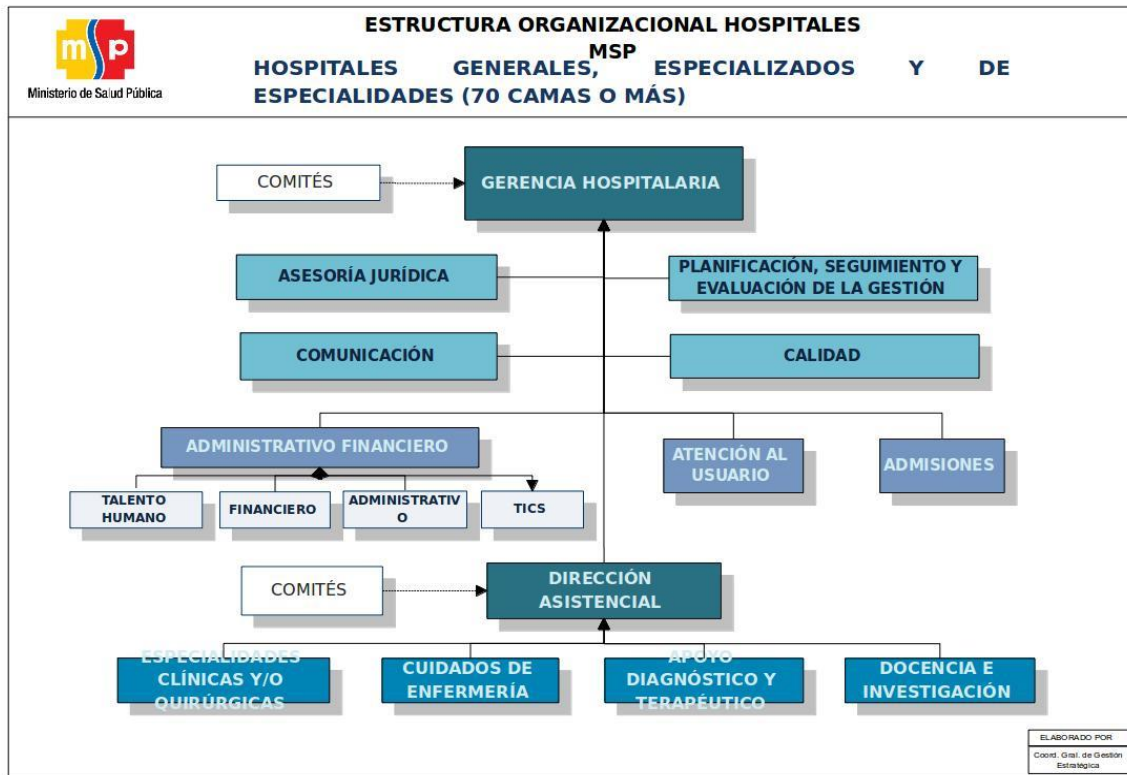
Ministerio de Salud Pública

ESTRUCTURA ORGANIZACIONAL HOSPITALES MSP

HOSPITALES GENERALES, ESPECIALIZADOS Y DE ESPECIALIDADES (70 CAMAS O MÁS)

COMITÉS

GERENCIA HOSPITALARIA

ASESORÍA JURÍDICA

PLANIFICACIÓN, SEGUIMIENTO Y EVALUACIÓN DE LA GESTIÓN

COMUNICACIÓN

CALIDAD

ADMINISTRATIVO FINANCIERO

ATENCIÓN AL USUARIO

ADMISIONES

TALENTO HUMANO

FINANCIERO

ADMINISTRATIVO

TICS

COMITÉS

DIRECCIÓN ASISTENCIAL

ESPECIALIDADES CLÍNICAS Y/O QUIRÚRGICAS

CUIDADOS DE ENFERMERÍA

APOYO DIAGNÓSTICO Y TERAPÉUTICO

DOCENCIA E INVESTIGACIÓN

ELABORADO POR

Coord. Gral. de Gestión Estratégica